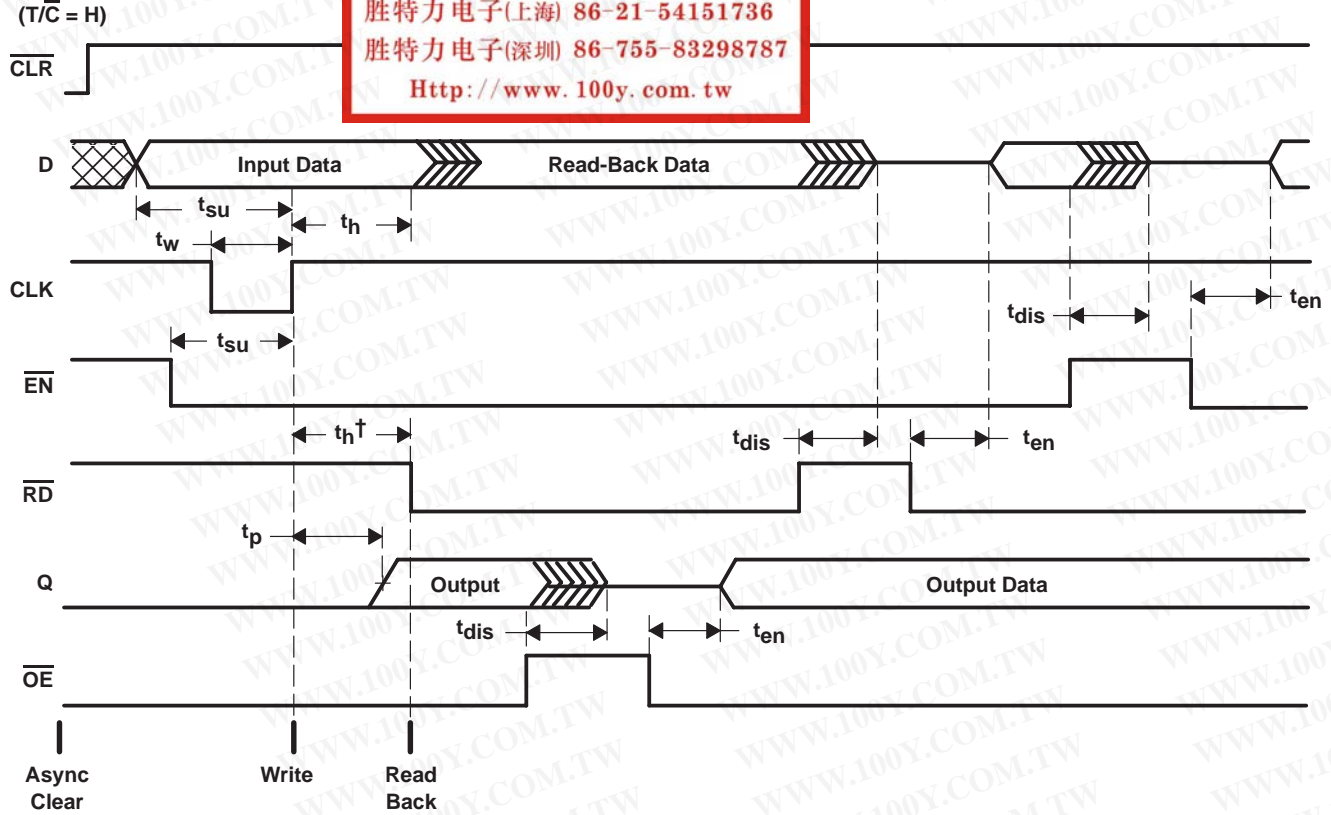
(T/$\overline{C}$ = H)

胜特力电子(上海) 86-21-54151736
胜特力电子(深圳) 86-755-83298787
Http://www.100y.com.tw

$\overline{CLR}$

D

Input Data

Read-Back Data

$t_{su}$

$t_h$

$t_w$

CLK

$t_{dis}$

$t_{en}$

$t_{su}$

$\overline{EN}$

$t_h$†

$t_{dis}$

$t_{en}$

$\overline{RD}$

$t_p$

Q

Output

Output Data

$t_{dis}$

$t_{en}$

$\overline{OE}$

Async Clear

Write

Read Back

WWW.100Y.COM.TW